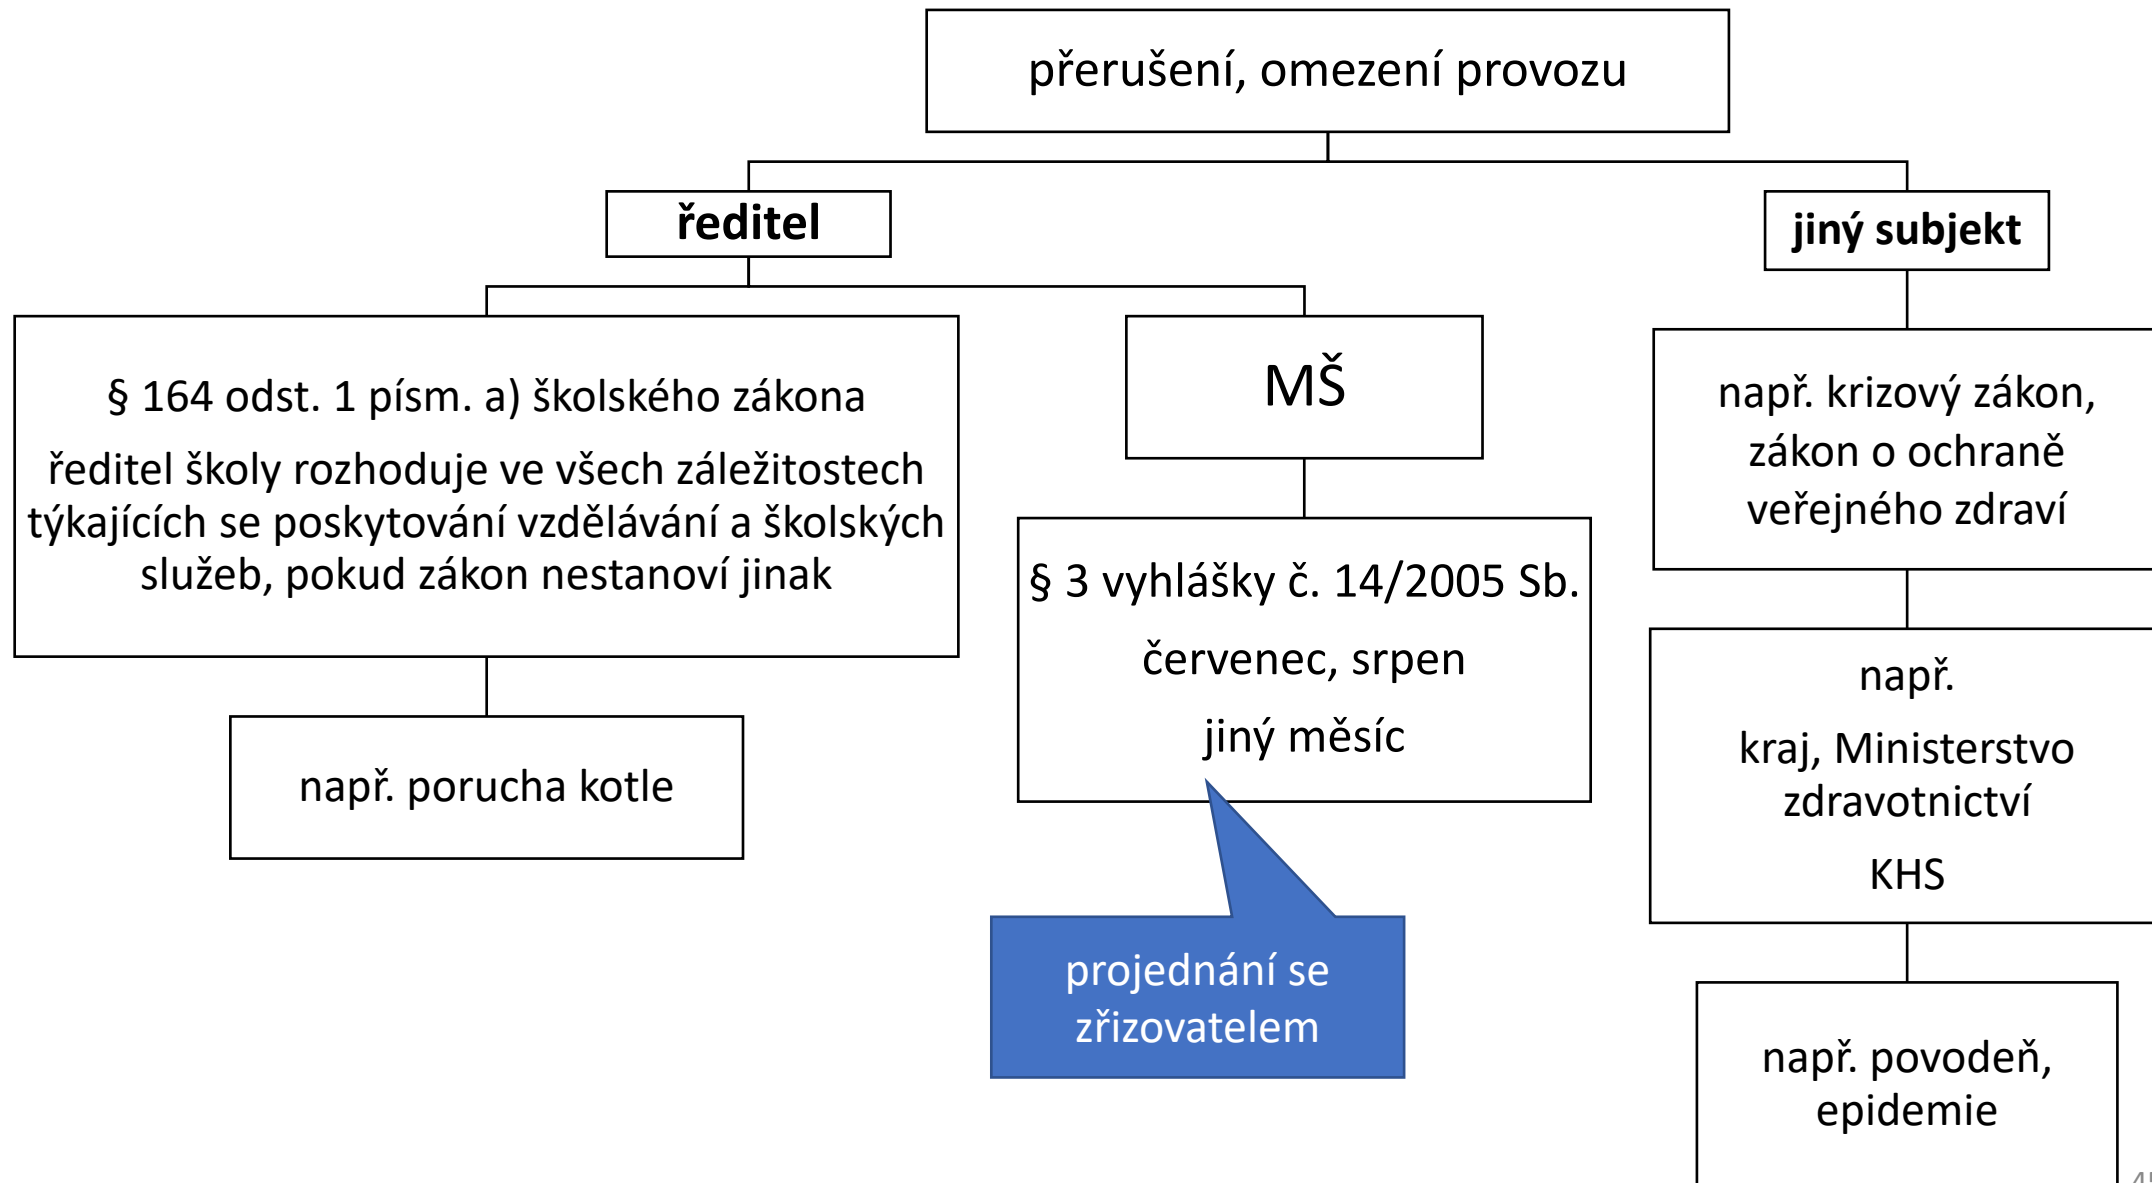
přerušení, omezení provozu

ředitel

jiný subjekt

§ 164 odst. 1 písm. a) školského zákona

ředitel školy rozhoduje ve všech záležitostech týkajících se poskytování vzdělávání a školských služeb, pokud zákon nestanoví jinak

např. porucha kotle

MŠ

§ 3 vyhlášky č. 14/2005 Sb.

červenec, srpen

jiný měsíc

projednání se zřizovatelem

např. krizový zákon, zákon o ochraně veřejného zdraví

např.

kraj, Ministerstvo zdravotnictví

KHS

např. povodeň, epidemie

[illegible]